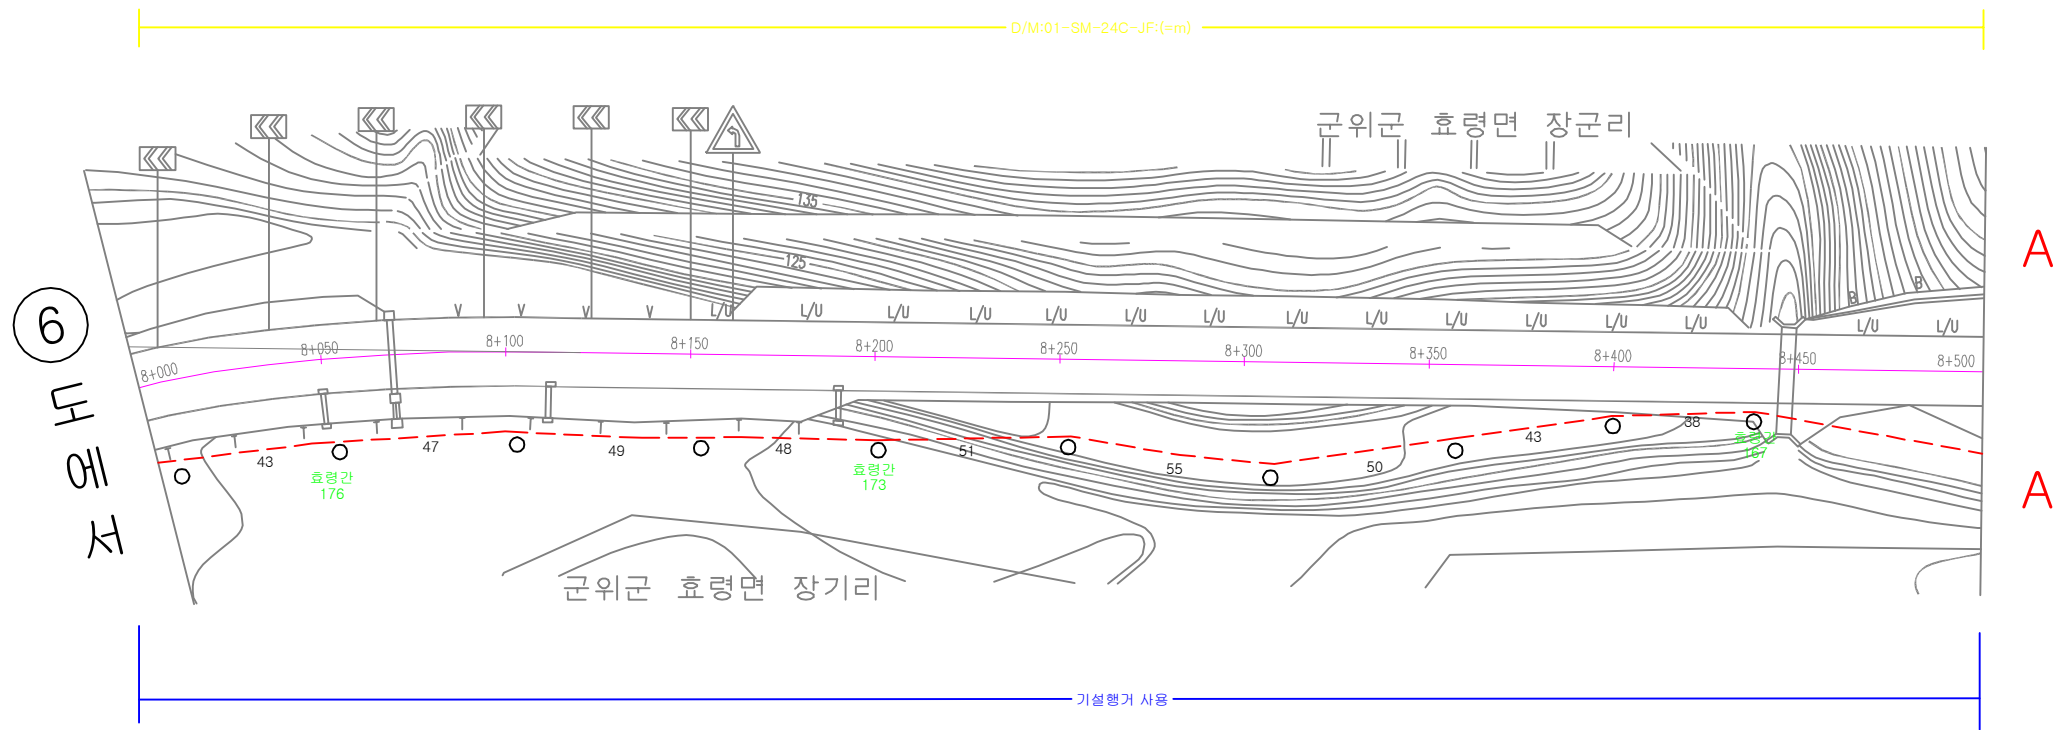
D/M:01-SM-24C-JF:(=m)

군위군 효령면 장군리

135

125

6

도에서

L/U L/U L/U L/U L/U L/U L/U L/U L/U L/U L/U L/U L/U L/U L/U L/U

B B

8+000 8+050 8+100 8+150 8+200 8+250 8+300 8+350 8+400 8+450 8+500

43 47 49 48 51 55 50 43 38

효령간 176

효령간 173

효령간 167

A

A

군위군 효령면 장기리

기설행거 사용